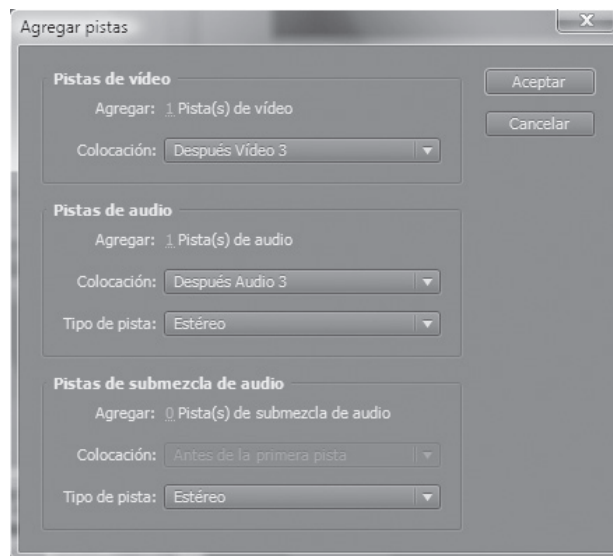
Agregar pistas

X

Pistas de vídeo

Agregar: 1 Pista(s) de vídeo

Colocación: Después Vídeo 3

Aceptar

Cancelar

Pistas de audio

Agregar: 1 Pista(s) de audio

Colocación: Después Audio 3

Tipo de pista: Estéreo

Pistas de submezcla de audio

Agregar: 0 Pista(s) de submezcla de audio

Colocación: Antes de la primera pista

Tipo de pista: Estéreo